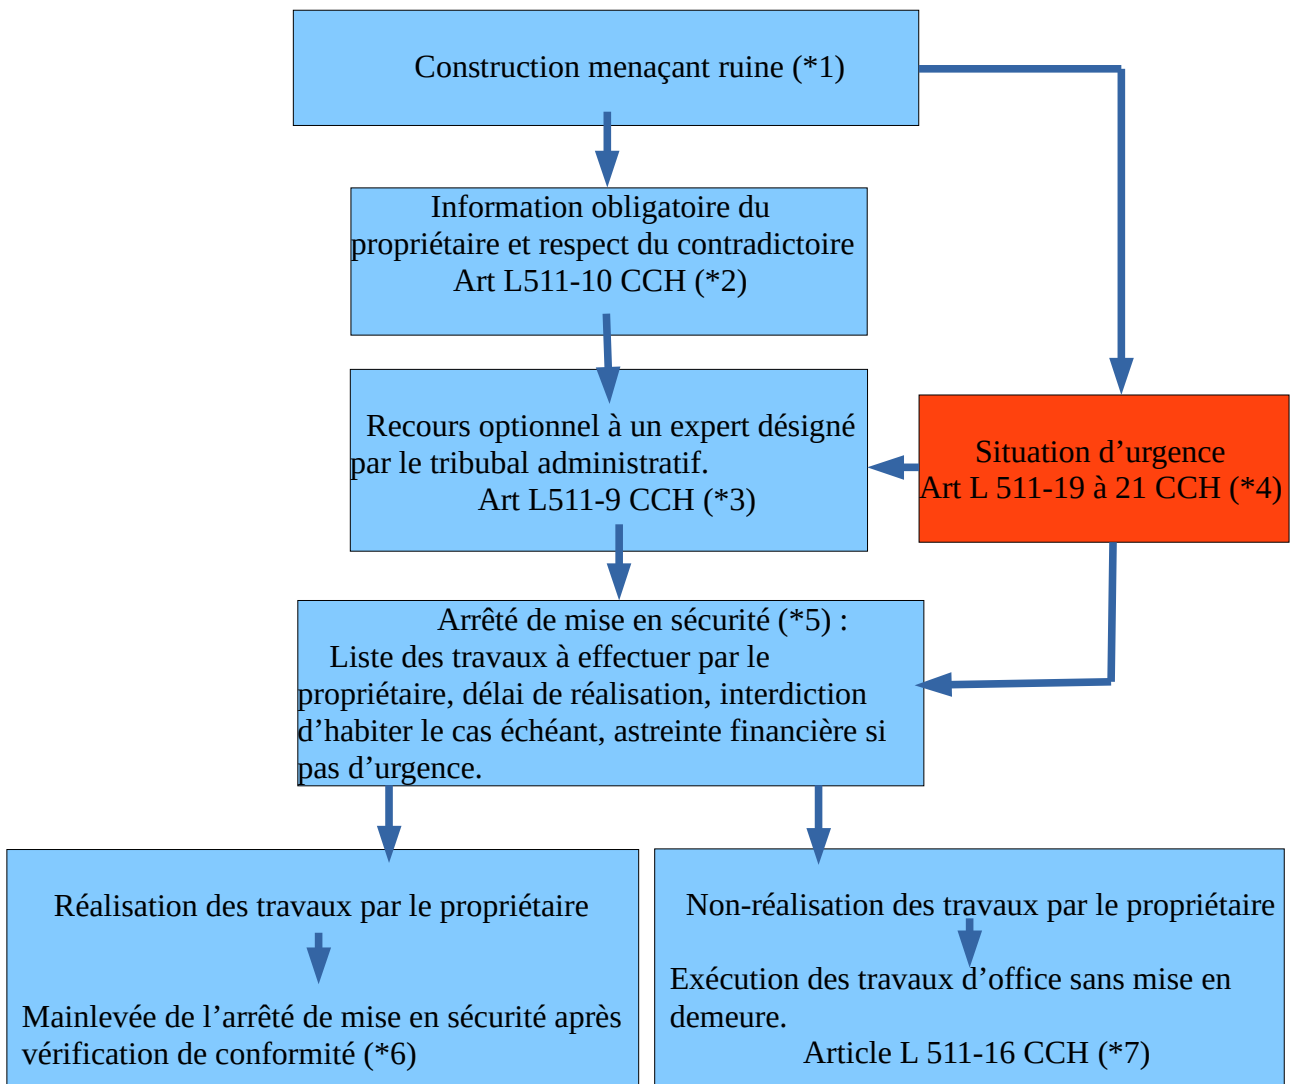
Construction menaçant ruine (*1)

Information obligatoire du propriétaire et respect du contradictoire Art L511-10 CCH (*2)

Recours optionnel à un expert désigné par le tribubal administratif. Art L511-9 CCH (*3)

Situation d’urgence Art L 511-19 à 21 CCH (*4)

Arrêté de mise en sécurité (*5) : Liste des travaux à effectuer par le propriétaire, délai de réalisation, interdiction d’habiter le cas échéant, astreinte financière si pas d’urgence.

Réalisation des travaux par le propriétaire

Mainlevée de l’arrêté de mise en sécurité après vérification de conformité (*6)

Non-réalisation des travaux par le propriétaire

Exécution des travaux d’office sans mise en demeure. Article L 511-16 CCH (*7)